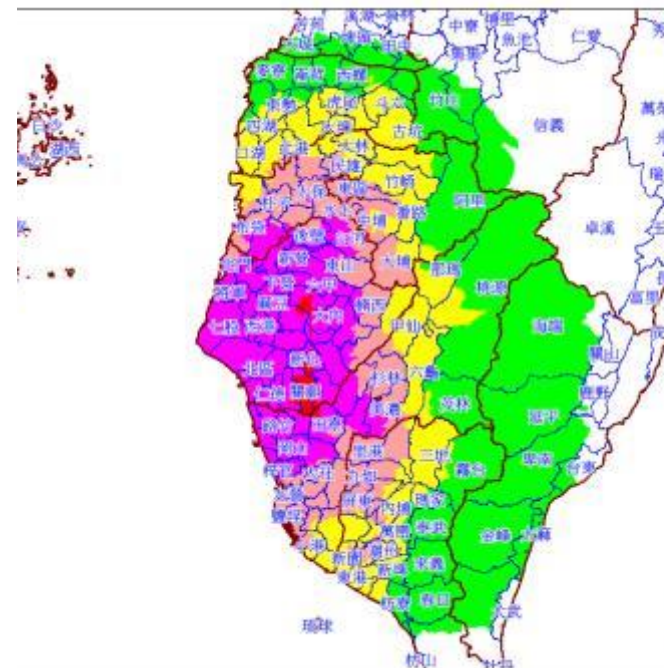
中寮
魚池
仁愛
信義
萬
卓溪
富里
海端
關山
鹿野
延平
東河
卑南
台東
金峰
太麻
大武
阿里山
梅山
竹崎
番路
大埔
甲仙
六龜
桃源
茂林
三地
霧台
瑪家
泰武
來義
春日
獅子
牡丹
琉球
枋山
枋寮
東港
新園
林邊
佳冬
新埤
潮州
萬巒
內埔
竹田
屏東
麟洛
長治
鹽埔
高樹
里港
九如
萬丹
美濃
旗山
杉林
內門
田寮
燕巢
大社
仁武
鳥松
鳳山
大寮
林園
小港
前鎮
旗津
苓雅
新興
左營
楠梓
橋頭
岡山
永安
彌陀
梓官
路竹
湖內
茄萣
阿蓮
七股
安定
善化
新市
新化
山上
左鎮
玉井
南化
楠西
大內
官田
麻豆
佳里
學甲
北門
將軍
西港
六甲
柳營
新營
鹽水
後壁
白河
東山
下營
東石
朴子
六腳
太保
水上
中埔
鹿草
義竹
布袋
新港
民雄
大林
溪口
梅山
竹崎
北港
口湖
四湖
水林
元長
土庫
虎尾
褒忠
東勢
台西
麥寮
崙背
二崙
西螺
莿桐
林內
斗六
古坑
斗南
大埤